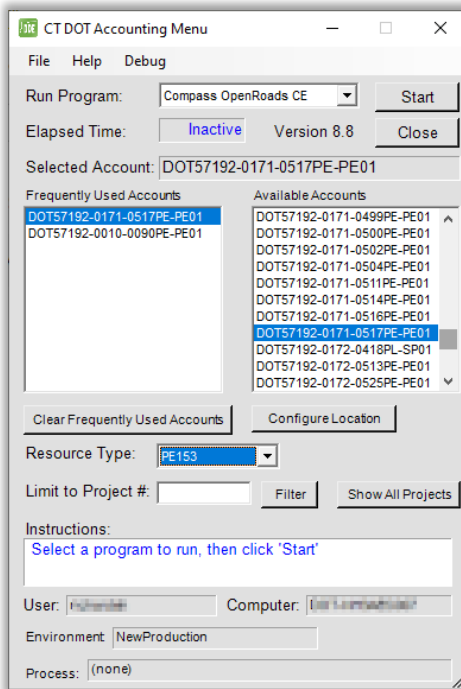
CT DOT Accounting Menu

File Help Debug

Run Program: Compass OpenRoads CE

Start

Elapsed Time: Inactive Version 8.8

Close

Selected Account: DOT57192-0171-0517PE-PE01

Frequently Used Accounts

DOT57192-0171-0517PE-PE01
DOT57192-0010-0090PE-PE01

Available Accounts

DOT57192-0171-0499PE-PE01
DOT57192-0171-0500PE-PE01
DOT57192-0171-0502PE-PE01
DOT57192-0171-0504PE-PE01
DOT57192-0171-0511PE-PE01
DOT57192-0171-0514PE-PE01
DOT57192-0171-0516PE-PE01
DOT57192-0171-0517PE-PE01
DOT57192-0172-0418PL-SP01
DOT57192-0172-0513PE-PE01
DOT57192-0172-0525PE-PE01

Clear Frequently Used Accounts

Configure Location

Resource Type: PE153

Limit to Project #:

Filter

Show All Projects

Instructions:

Select a program to run, then click 'Start'

User: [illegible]

Computer: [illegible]

Environment NewProduction

Process: (none)